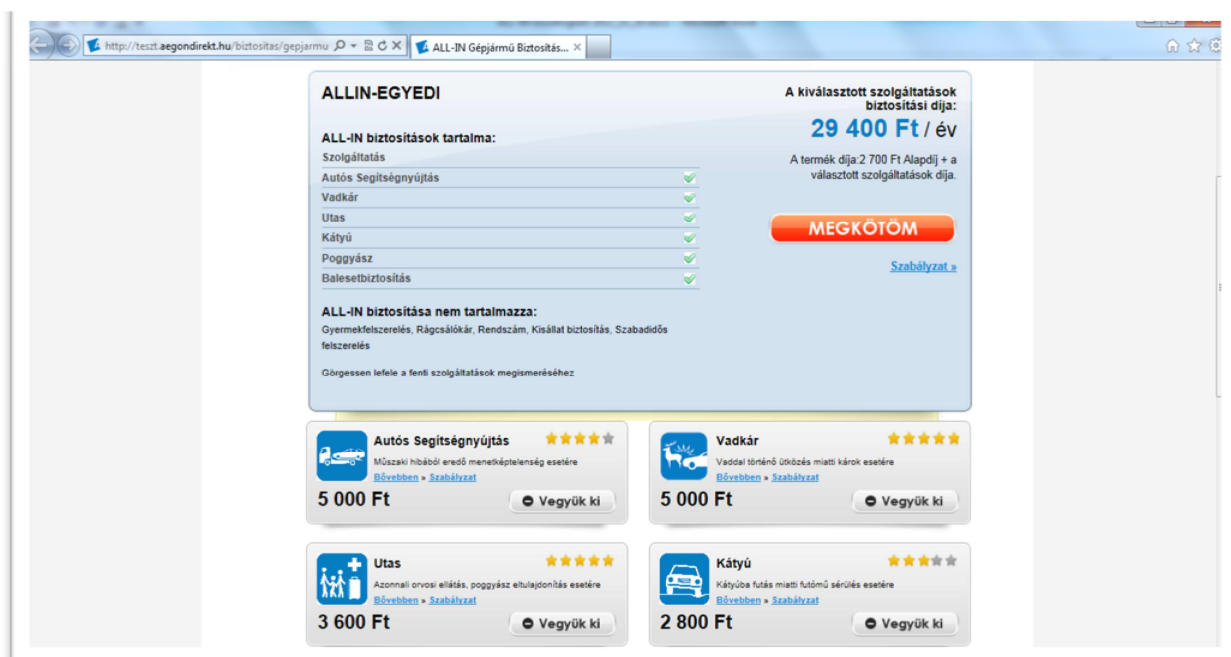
http://teszt.aegondirekt.hu/biztositas/gepjarmu
ALL-IN Gépjármű Biztosítás... ×

ALLIN-EGYEDI

ALL-IN biztosítások tartalma:

| Szolgáltatás |
|---|
| Autós Segítségnyújtás |
| Vadkár |
| Utas |
| Kátyú |
| Poggyász |
| Balesetbiztosítás |

ALL-IN biztosítása nem tartalmazza:
Gyermekfelszerelés, Rágcsálókár, Rendszám, Kisállat biztosítás, Szabadidős felszerelés

Görgessen lefele a fenti szolgáltatások megismeréséhez

A kiválasztott szolgáltatások biztosítási díja:
29 400 Ft / év
A termék díja:2 700 Ft Alapdíj + a választott szolgáltatások díja.

MEGKÖTÖM

Szabályzat »

Autós Segítségnyújtás
Műszaki hibából eredő menetképtelenség esetére
Bővebben » Szabályzat
5 000 Ft
Vegyük ki

Vadkár
Vaddal történő ütközés miatti károk esetére
Bővebben » Szabályzat
5 000 Ft
Vegyük ki

Utas
Azonnali orvosi ellátás, poggyász eltulajdonítás esetére
Bővebben » Szabályzat
3 600 Ft
Vegyük ki

Kátyú
Kátyúba futás miatti futómű sérülés esetére
Bővebben » Szabályzat
2 800 Ft
Vegyük ki